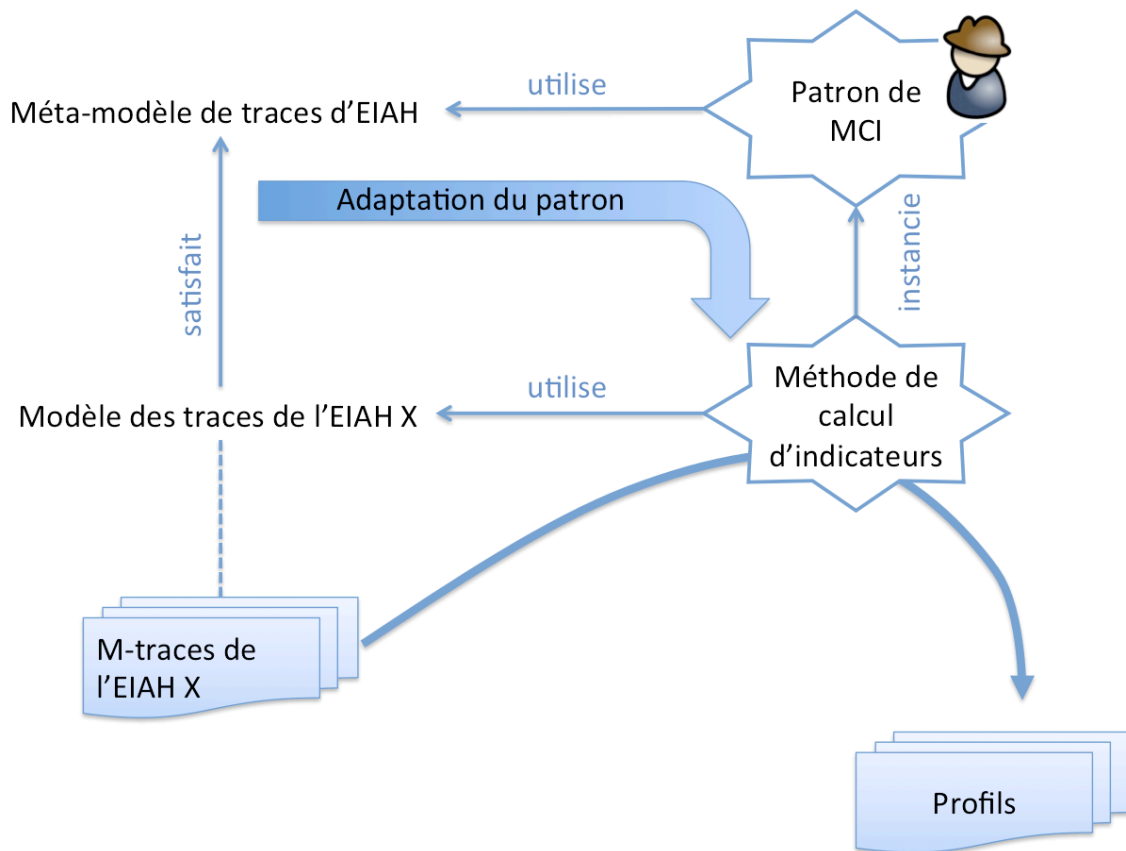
Méta-modèle de traces d'EIAH

utilise

Patron de MCI

Adaptation du patron

satisfait

instancie

utilise

Méthode de calcul d'indicateurs

Modèle des traces de l'EIAH X

M-traces de l'EIAH X

Profils